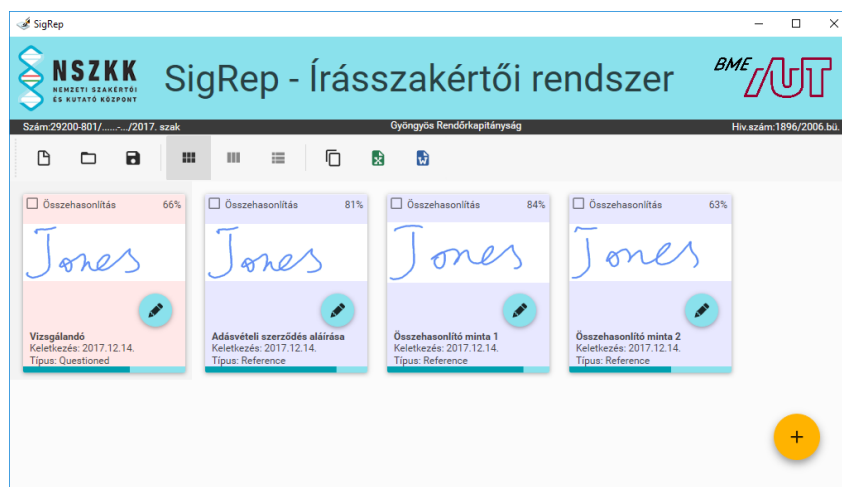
SigRep

NSZKK
NEMZETI SZAKÉRTŐI ÉS KUTATÓ KÖZPONT

SigRep - Írásszakértői rendszer

BME AUT

Szám:29200-801/......-.../2017. szak
Gyöngyös Rendőrkapitányság
Hiv.szám:1896/2006.bü.

Összehasonlítás 66%
Jones
Vizsgálandó
Keletkezés: 2017.12.14.
Típus: Questioned

Összehasonlítás 81%
Jones
Adásvételi szerződés aláírása
Keletkezés: 2017.12.14.
Típus: Reference

Összehasonlítás 84%
Jones
Összehasonlító minta 1
Keletkezés: 2017.12.14.
Típus: Reference

Összehasonlítás 63%
Jones
Összehasonlító minta 2
Keletkezés: 2017.12.14.
Típus: Reference

+